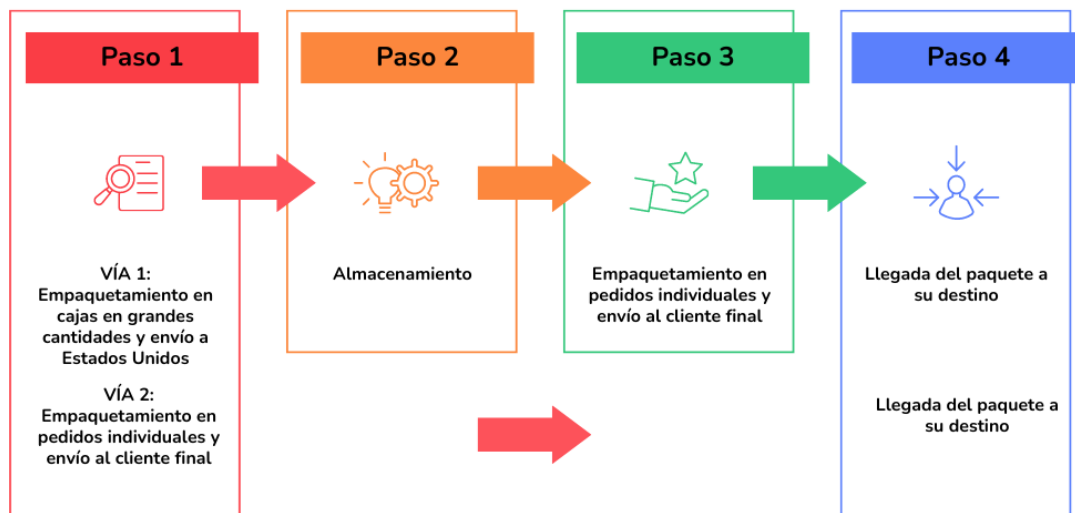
Paso 1

Paso 2

Paso 3

Paso 4

VÍA 1:
Empaquetamiento en cajas en grandes cantidades y envío a Estados Unidos

VÍA 2:
Empaquetamiento en pedidos individuales y envío al cliente final

Almacenamiento

Empaquetamiento en pedidos individuales y envío al cliente final

Llegada del paquete a su destino

Llegada del paquete a su destino